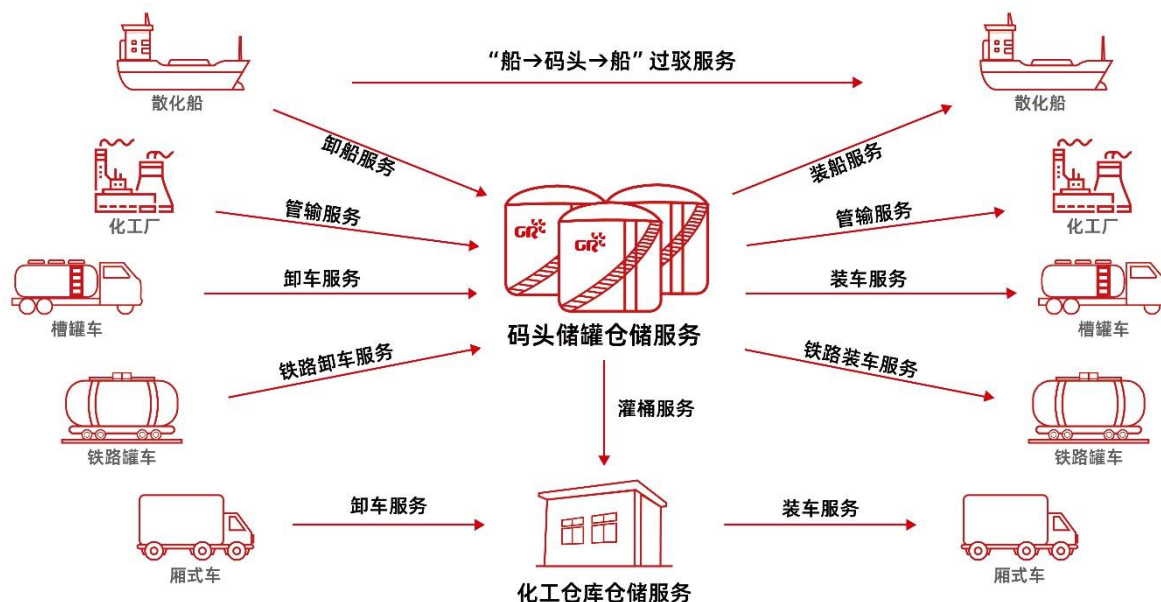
散化船

"船→码头→船"过驳服务

散化船

卸船服务

装船服务

化工厂

管输服务

管输服务

化工厂

GR

GR

槽罐车

卸车服务

装车服务

槽罐车

码头储罐仓储服务

铁路卸车服务

铁路装车服务

灌桶服务

铁路罐车

铁路罐车

卸车服务

装车服务

厢式车

厢式车

化工仓库仓储服务